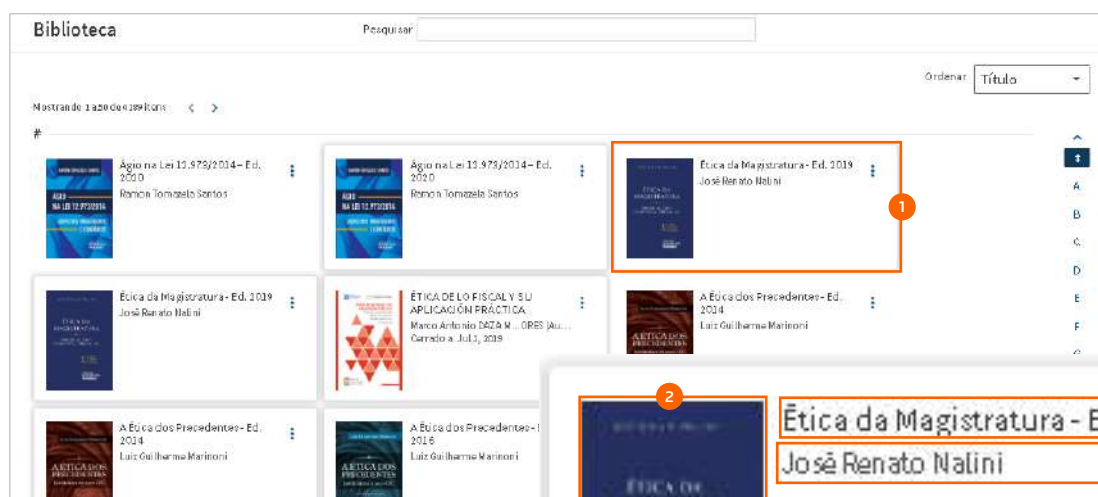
Biblioteca

Pesquisar

Ordenar Título

Mostrando 1 a 50 de 4389 itens

#

Ágio na Lei 12.973/2014 - Ed. 2020
Ramon Tomazela Santos

Ágio na Lei 12.973/2014 - Ed. 2020
Ramon Tomazela Santos

Ética da Magistratura - Ed. 2019
José Renato Nalini

1

Ética da Magistratura - Ed. 2019
José Renato Nalini

ÉTICA DE LO FISCAL Y SU APLICACIÓN PRÁCTICA
Marco Antonio DAZA M...ORES (Au...
Cerrado a: Jul 3, 2019

A Ética dos Precedentes - Ed. 2014
Luiz Guilherme Marinoni

A Ética dos Precedentes - Ed. 2014
Luiz Guilherme Marinoni

A Ética dos Precedentes - Ed. 2016
Luiz Guilherme Marinoni

2

Ética da Magistratura - E
José Renato Nalini

A
B
C
D
E
F